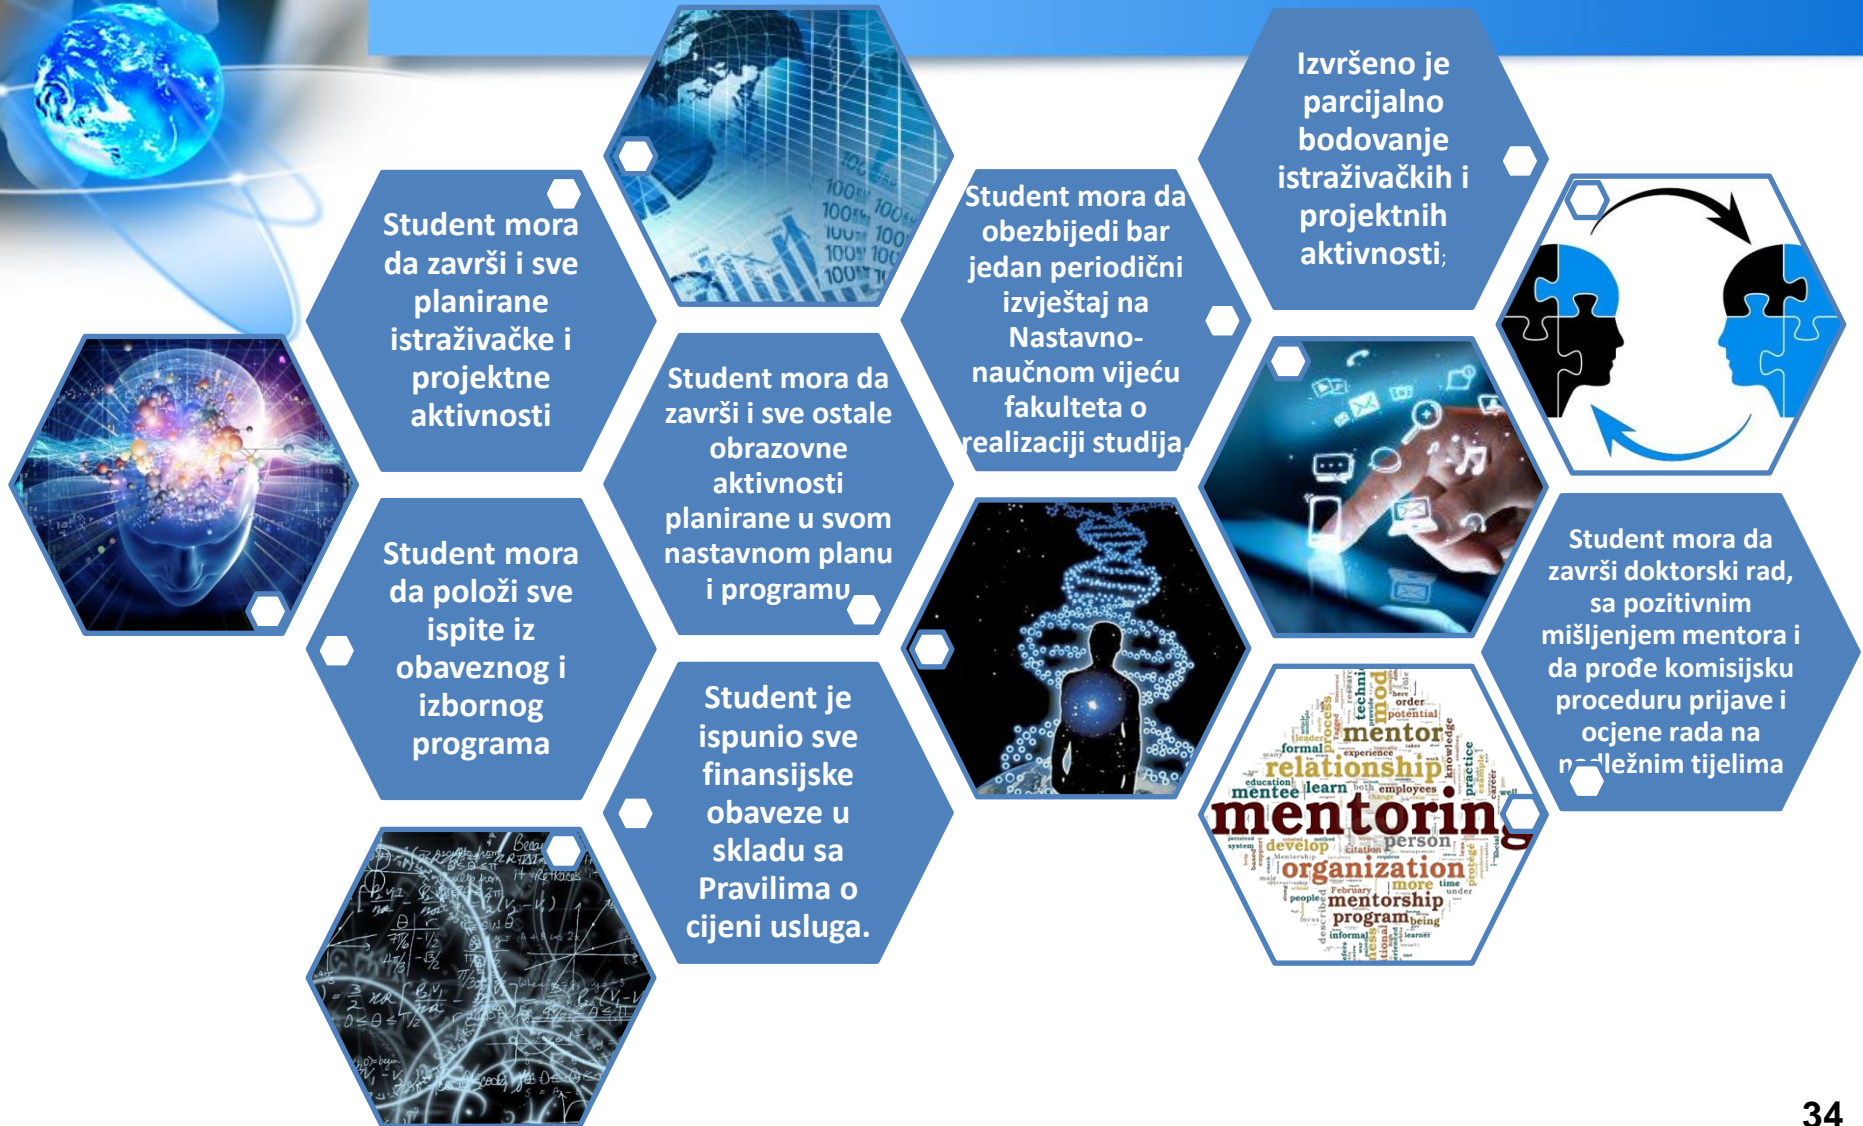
Student mora da završi i sve planirane istraživačke i projektne aktivnosti

Student mora da položi sve ispite iz obaveznog i izbornog programa

Student mora da završi i sve ostale obrazovne aktivnosti planirane u svom nastavnom planu i programu

Student je ispunio sve finansijske obaveze u skladu sa Pravilima o cijeni usluga.

Student mora da obezbijedi bar jedan periodični izvještaj na Nastavno-naučnom vijeću fakulteta o realizaciji studija

Izvršeno je parcijalno bodovanje istraživačkih i projektnih aktivnosti;

Student mora da završi doktorski rad, sa pozitivnim mišljenjem mentora i da prođe komisijsku proceduru prijave i ocjene rada na n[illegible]ležnim tijelima

mentoring relationship mentor mentee learn organization mentorship program develop person

34